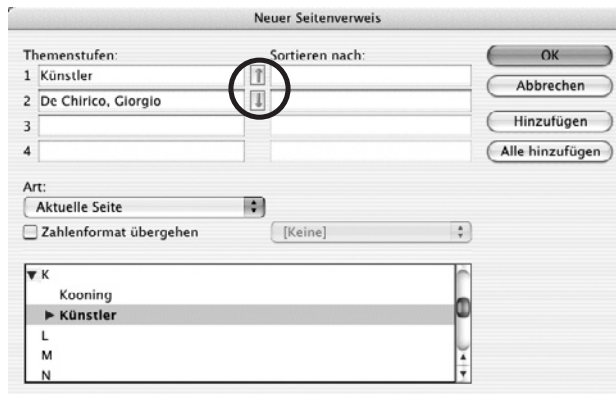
Neuer Seitenverweis

Themenstufen:
1 Künstler
2 De Chirico, Giorgio
3
4

Sortieren nach:

OK
Abbrechen
Hinzufügen
Alle hinzufügen

Art:
Aktuelle Seite
Zahlenformat übergehen
[Keine]

▼ K
Kooning
▶ Künstler
L
M
N